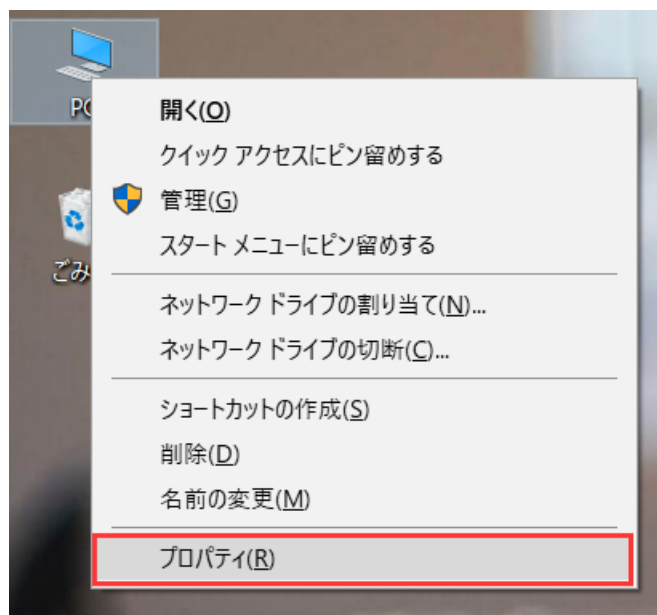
PC

ごみ

開く(O)
クイック アクセスにピン留めする
管理(G)
スタート メニューにピン留めする

ネットワーク ドライブの割り当て(N)...
ネットワーク ドライブの切断(C)...

ショートカットの作成(S)
削除(D)
名前の変更(M)

プロパティ(R)